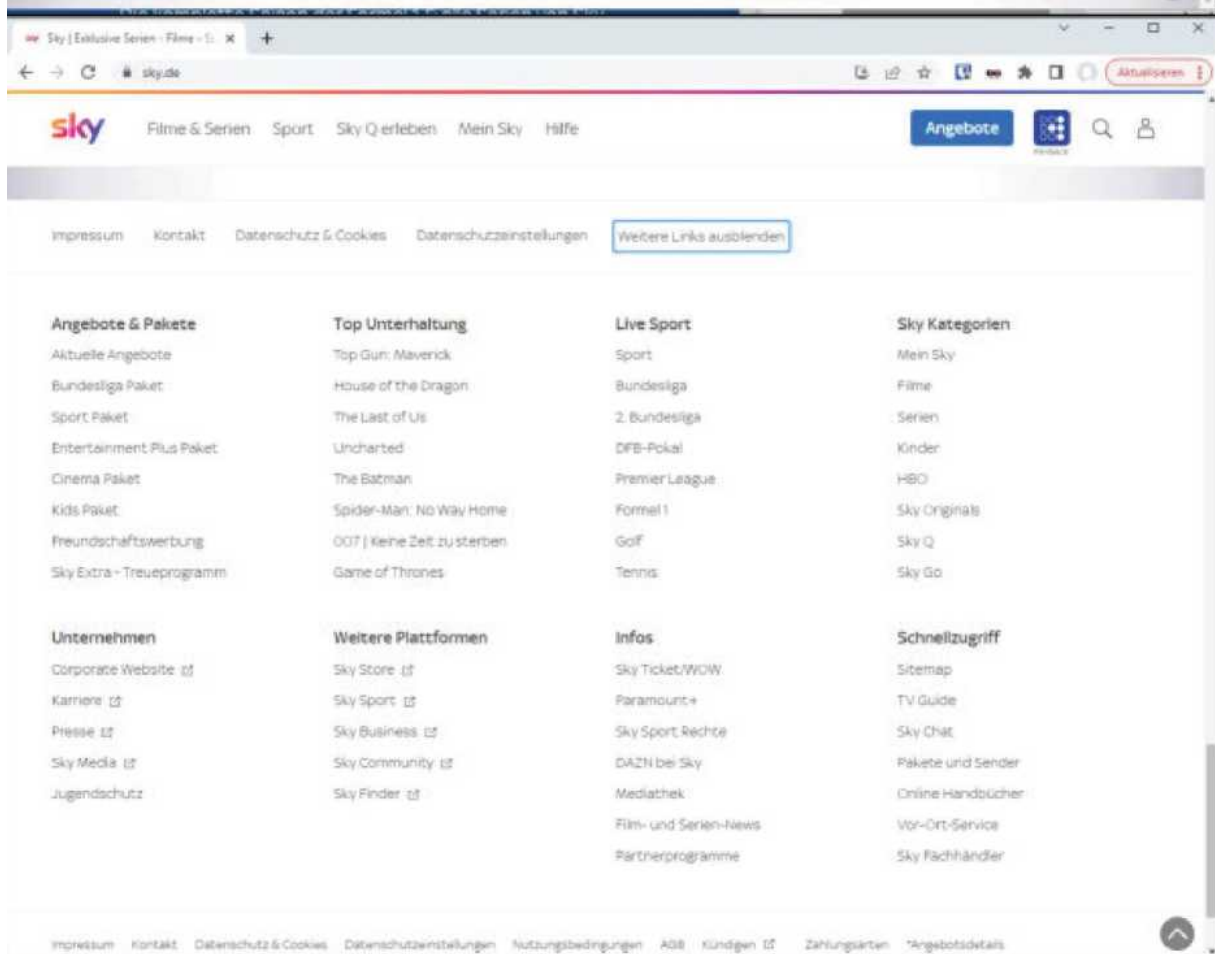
Sky | Exklusive Serien - Filme - S ×  +

sky.de

Aktualisieren

sky  Filme & Serien  Sport  Sky Q erleben  Mein Sky  Hilfe

Angebote

Impressum  Kontakt  Datenschutz & Cookies  Datenschutzeinstellungen  Weitere Links ausblenden

Angebote & Pakete
Aktuelle Angebote
Bundesliga Paket
Sport Paket
Entertainment Plus Paket
Cinema Paket
Kids Paket
Freundschaftswerbung
Sky Extra - Treueprogramm

Top Unterhaltung
Top Gun: Maverick
House of the Dragon
The Last of Us
Uncharted
The Batman
Spider-Man: No Way Home
007 | Keine Zeit zu sterben
Game of Thrones

Live Sport
Sport
Bundesliga
2. Bundesliga
DFB-Pokal
Premier League
Formel 1
Golf
Tennis

Sky Kategorien
Mein Sky
Filme
Serien
Kinder
HBO
Sky Originals
Sky Q
Sky Go

Unternehmen
Corporate Website
Karriere
Presse
Sky Media
Jugendschutz

Weitere Plattformen
Sky Store
Sky Sport
Sky Business
Sky Community
Sky Finder

Infos
Sky Ticket/WOW
Paramount+
Sky Sport Rechte
DAZN bei Sky
Mediathek
Film- und Serien-News
Partnerprogramme

Schnellzugriff
Sitemap
TV Guide
Sky Chat
Pakete und Sender
Online Handbücher
Vor-Ort-Service
Sky Fachhändler

Impressum  Kontakt  Datenschutz & Cookies  Datenschutzeinstellungen  Nutzungsbedingungen  AGB  Kündigen  Zahlungsarten  *Angebotsdetails